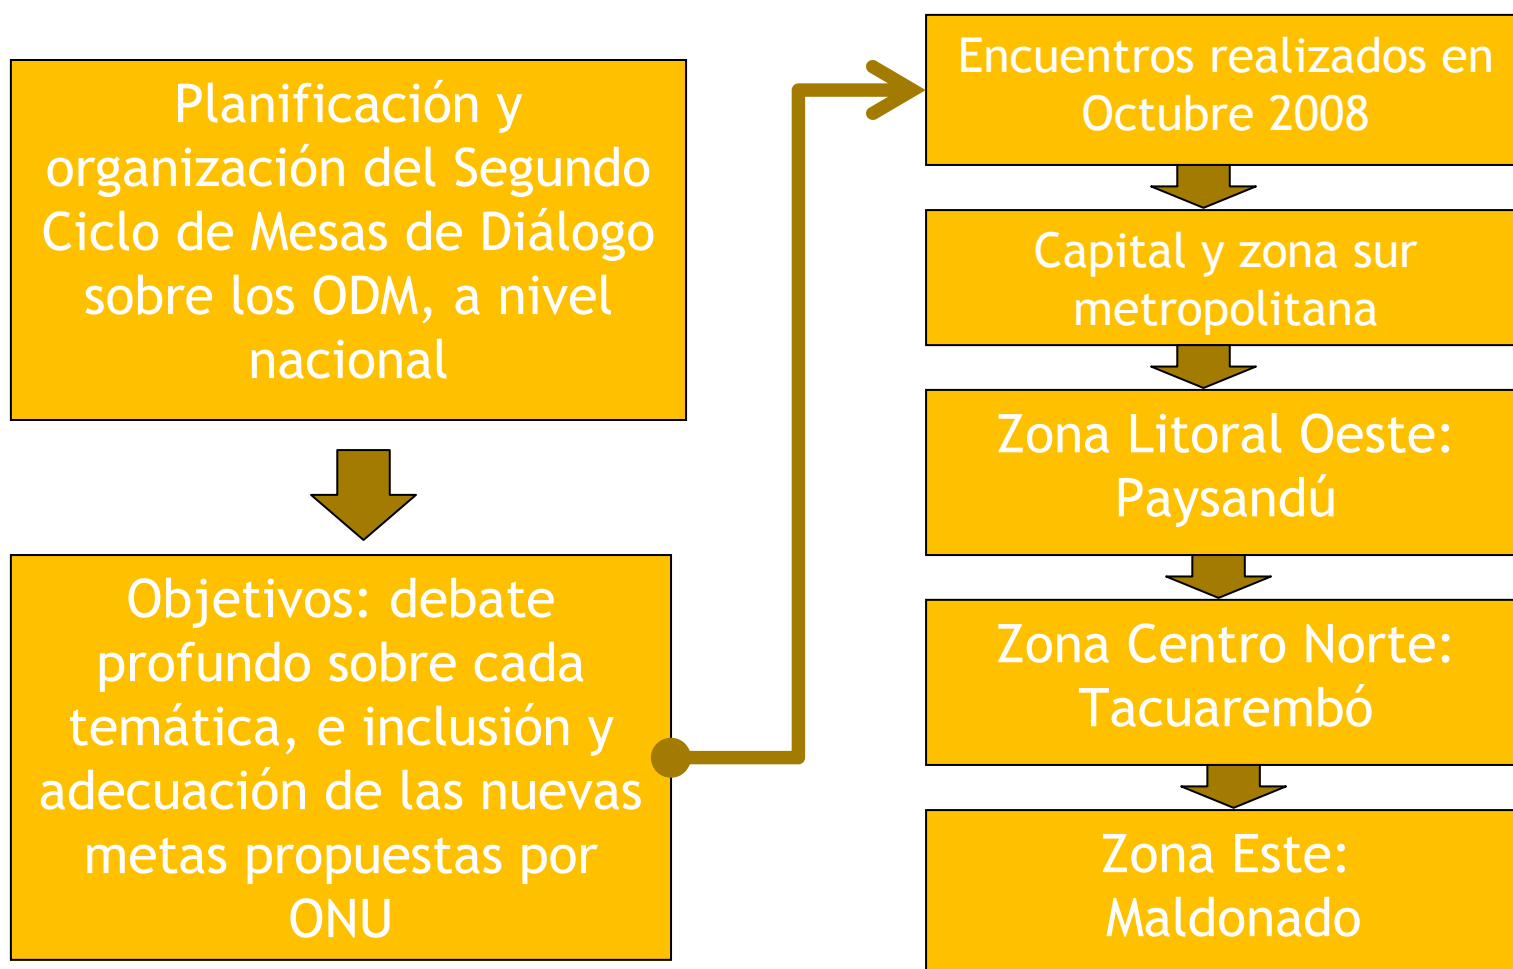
Planificación y organización del Segundo Ciclo de Mesas de Diálogo sobre los ODM, a nivel nacional

Objetivos: debate profundo sobre cada temática, e inclusión y adecuación de las nuevas metas propuestas por ONU

Encuentros realizados en Octubre 2008

Capital y zona sur metropolitana

Zona Litoral Oeste: Paysandú

Zona Centro Norte: Tacuarembó

Zona Este: Maldonado